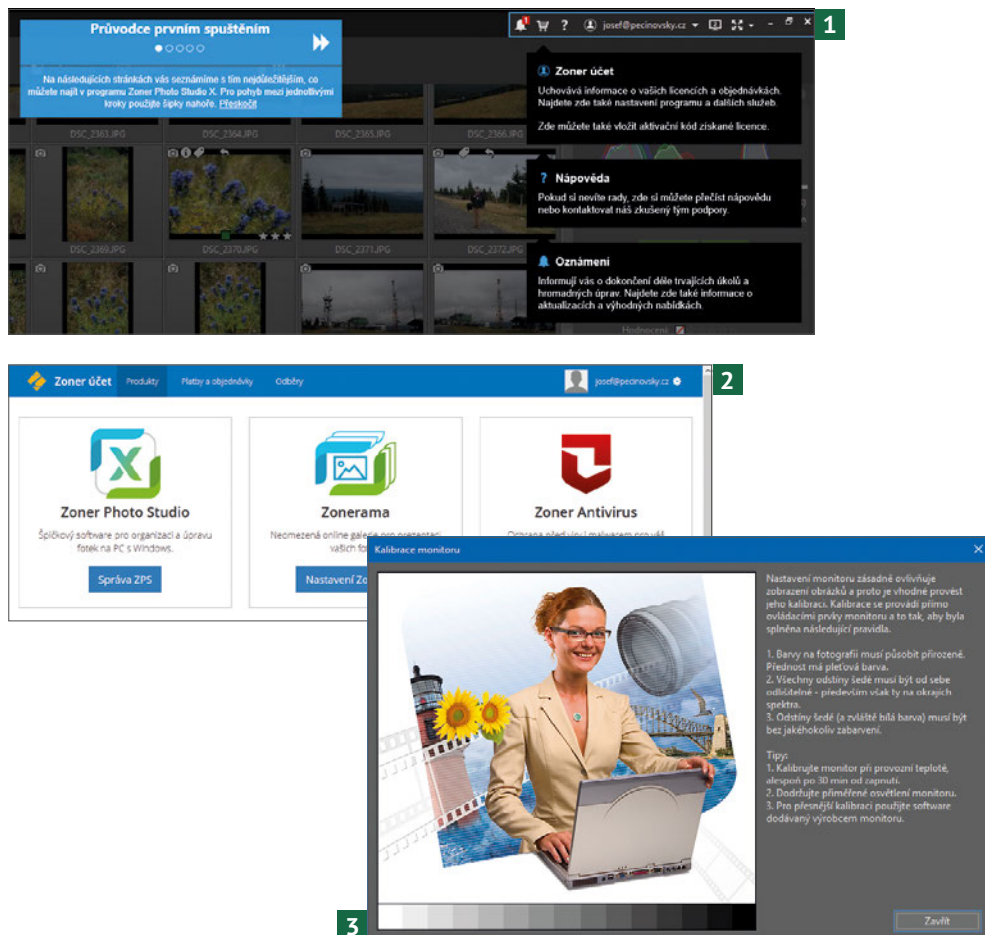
Průvodce prvním spuštěním

Na následujících stránkách vás seznámíme s tím nejdůležitějším, co můžete najít v programu Zoner Photo Studio X. Pro pohyb mezi jednotlivými kroky použijte šipky nahoře. Přeskočit

josef@pecinovsky.cz

1

DSC_2363.JPG DSC_2364.JPG DSC_2365.JPG DSC_2366.JPG

DSC_2369.JPG DSC_2370.JPG DSC_2371.JPG DSC_2372.JPG

Zoner účet
Uchovává informace o vašich licencích a objednávkách. Najdete zde také nastavení programu a dalších služeb.

Zde můžete také vložit aktivační kód získané licence.

Nápověda
Pokud si nevíte rady, zde si můžete přečíst nápovědu nebo kontaktovat náš zkušený tým podpory.

Oznámení
Informují vás o dokončení déle trvajících úkolů a hromadných úprav. Najdete zde také informace o aktualizacích a výhodných nabídkách.

Hodnocení

Zoner účet Produkty Platby a objednávky Odběry josef@pecinovsky.cz

2

Zoner Photo Studio
Špičkový software pro organizaci a úpravu fotek na PC s Windows.
Správa ZPS

Zonerama
Neomezená online galerie pro prezentaci vašich fo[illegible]
Nastavení Zo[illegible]

Zoner Antivirus
Ochrana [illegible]

Kalibrace monitoru

Nastavení monitoru zásadně ovlivňuje zobrazení obrázků a proto je vhodné provést jeho kalibraci. Kalibrace se provádí přímo ovládacími prvky monitoru a to tak, aby byla splněna následující pravidla.

1. Barvy na fotografii musí působit přirozeně. Přednost má pleťová barva.
2. Všechny odstíny šedé musí být od sebe odlišitelné - především však ty na okrajích spektra.
3. Odstíny šedé (a zvláště bílá barva) musí být bez jakéhokoliv zabarvení.

Tipy:
1. Kalibrujte monitor při provozní teplotě, alespoň po 30 min od zapnutí.
2. Dodržujte přiměřené osvětlení monitoru.
3. Pro přesnější kalibraci použijte software dodávaný výrobcem monitoru.

Zavřít

3